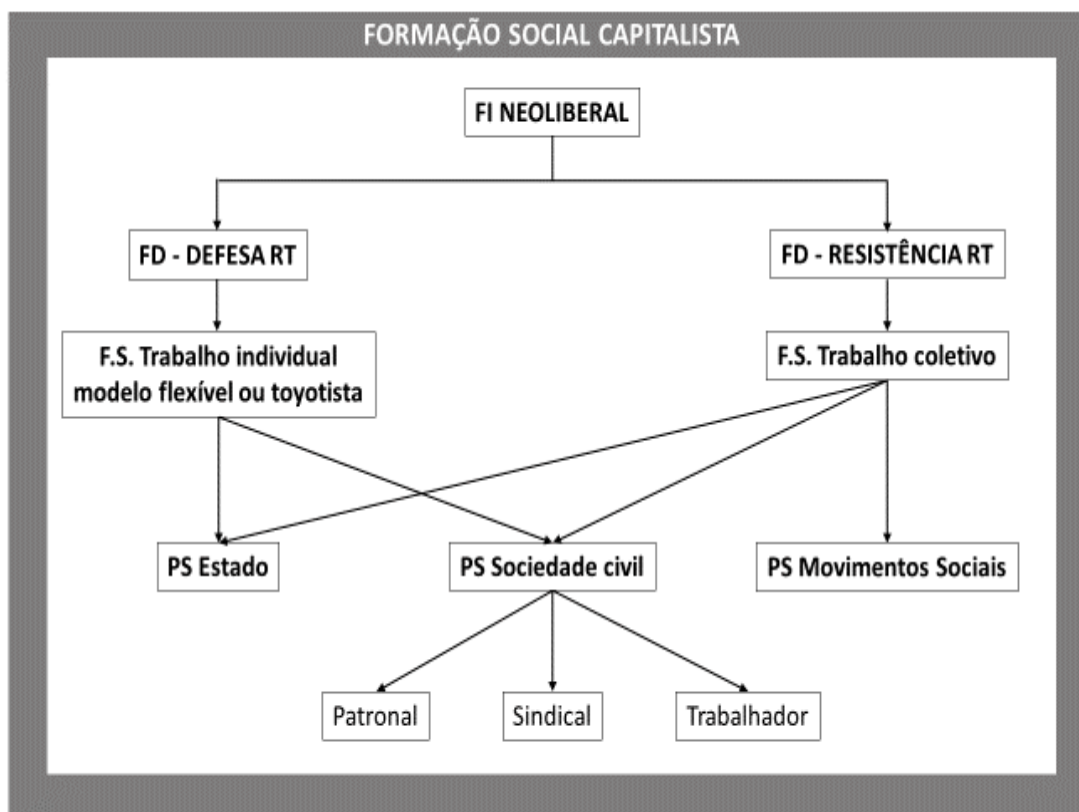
FORMAÇÃO SOCIAL CAPITALISTA

FI NEOLIBERAL

FD - DEFESA RT

FD - RESISTÊNCIA RT

F.S. Trabalho individual modelo flexível ou toyotista

F.S. Trabalho coletivo

PS Estado

PS Sociedade civil

PS Movimentos Sociais

Patronal

Sindical

Trabalhador